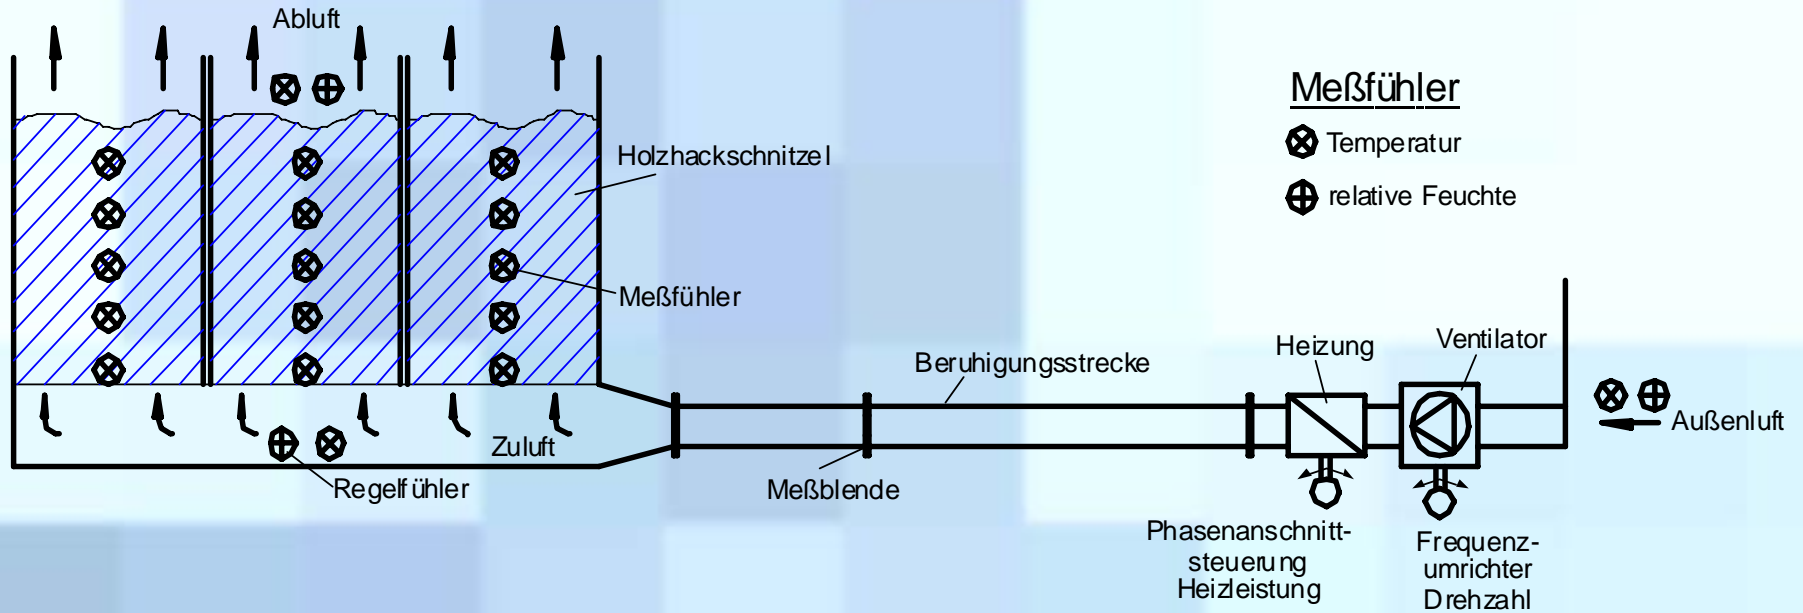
Abluft

Meßfühler

Temperatur

relative Feuchte

Holzhackschnitzel

Meßfühler

Beruhigungsstrecke

Heizung

Ventilator

Außenluft

Zuluft

Regelfühler

Meßblende

Phasenanschnitt-steuerung Heizleistung

Frequenz-umrichter Drehzahl